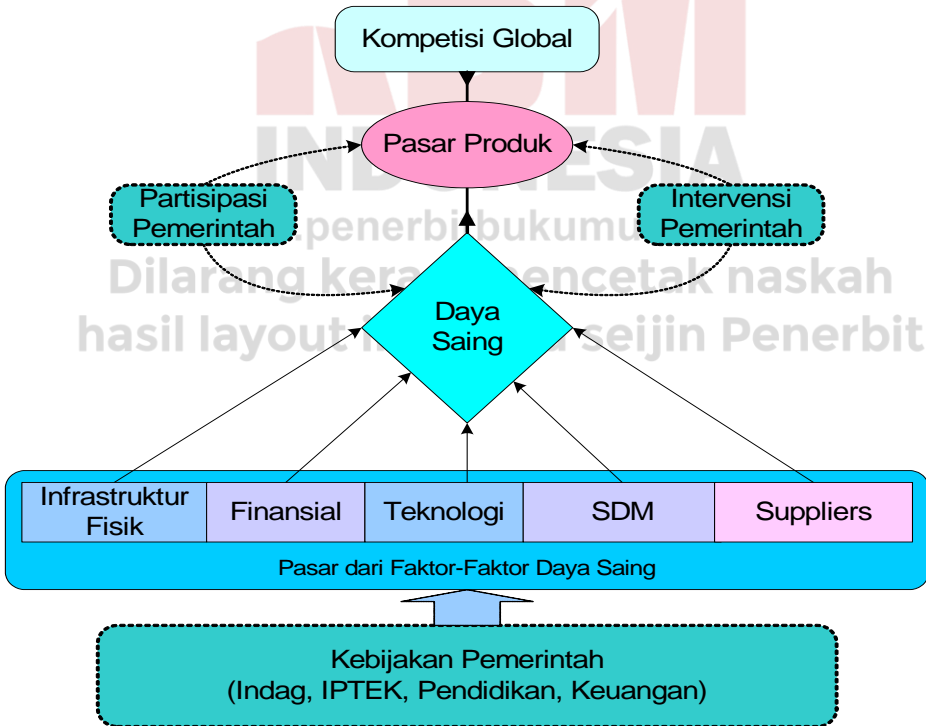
Kompetisi Global

Pasar Produk

Partisipasi Pemerintah

Intervensi Pemerintah

Daya Saing

INDONESIA
penerbit bukumu
Dilarang keras mencetak naskah hasil layout tanpa seijin Penerbit

Infrastruktur Fisik

Finansial

Teknologi

SDM

Suppliers

Pasar dari Faktor-Faktor Daya Saing

Kebijakan Pemerintah
(Indag, IPTEK, Pendidikan, Keuangan)